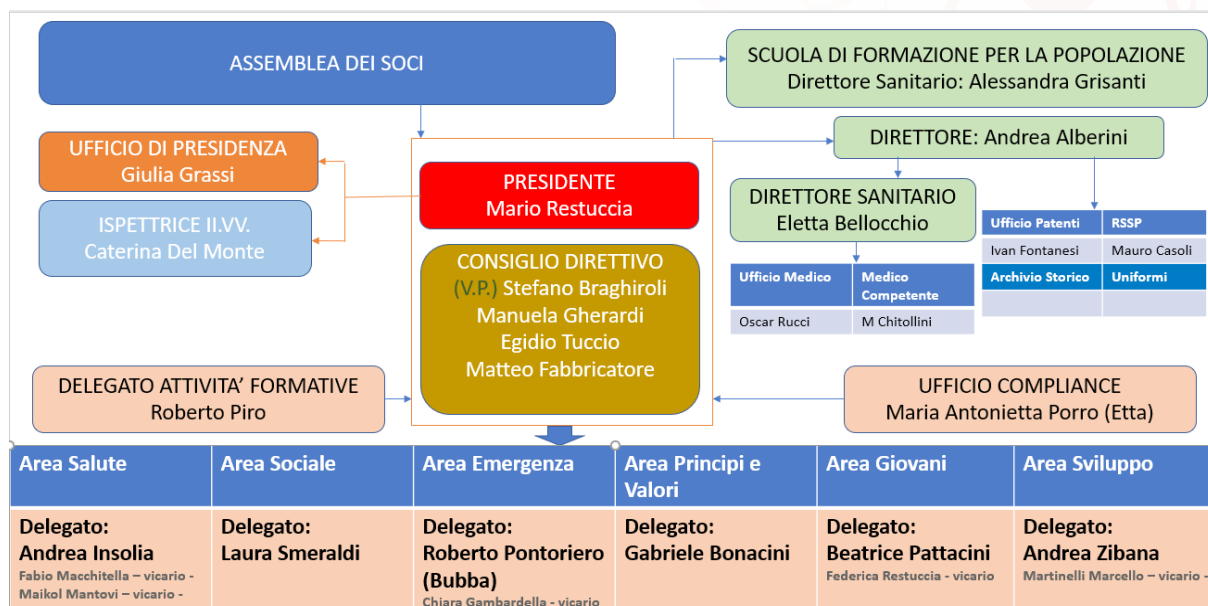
ASSEMBLEA DEI SOCI

SCUOLA DI FORMAZIONE PER LA POPOLAZIONE
Direttore Sanitario: Alessandra Grisanti

UFFICIO DI PRESIDENZA
Giulia Grassi

DIRETTORE: Andrea Alberini

PRESIDENTE
Mario Restuccia

ISPETTRICE II.VV.
Caterina Del Monte

DIRETTORE SANITARIO
Eletta Bellocchio

| Ufficio Patenti | RSSP |
|---|---|
| Ivan Fontanesi | Mauro Casoli |
| Archivio Storico | Uniformi |
| | |

CONSIGLIO DIRETTIVO
(V.P.) Stefano Braghiroli
Manuela Gherardi
Egidio Tuccio
Matteo Fabbricatore

| Ufficio Medico | Medico Competente |
|---|---|
| Oscar Rucci | M Chitollini |

DELEGATO ATTIVITA' FORMATIVE
Roberto Piro

UFFICIO COMPLIANCE
Maria Antonietta Porro (Etta)

| Area Salute | Area Sociale | Area Emergenza | Area Principi e Valori | Area Giovani | Area Sviluppo |
|---|---|---|---|---|---|
| Delegato: Andrea Insolia Fabio Macchitella – vicario - Maikol Mantovi – vicario - | Delegato: Laura Smeraldi | Delegato: Roberto Pontoriero (Bubba) Chiara Gambardella - vicario | Delegato: Gabriele Bonacini | Delegato: Beatrice Pattacini Federica Restuccia - vicario | Delegato: Andrea Zibana Martinelli Marcello – vicario - |